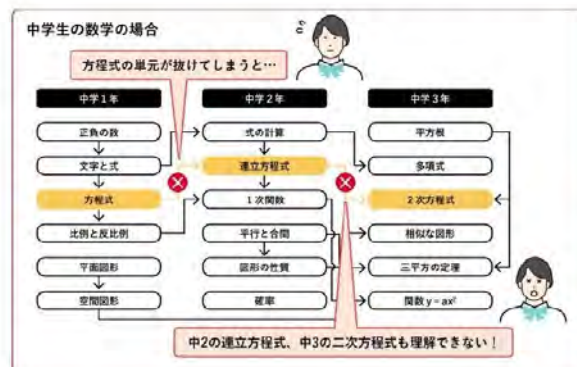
中学生の数学の場合

方程式の単元が抜けてしまうと…

中学1年

正負の数

文字と式

方程式

比例と反比例

平面図形

空間図形

中学2年

式の計算

連立方程式

1次関数

平行と合同

図形の性質

確率

中学3年

平方根

多項式

2次方程式

相似な図形

三平方の定理

関数 $y = ax^2$

中2の連立方程式、中3の二次方程式も理解できない！